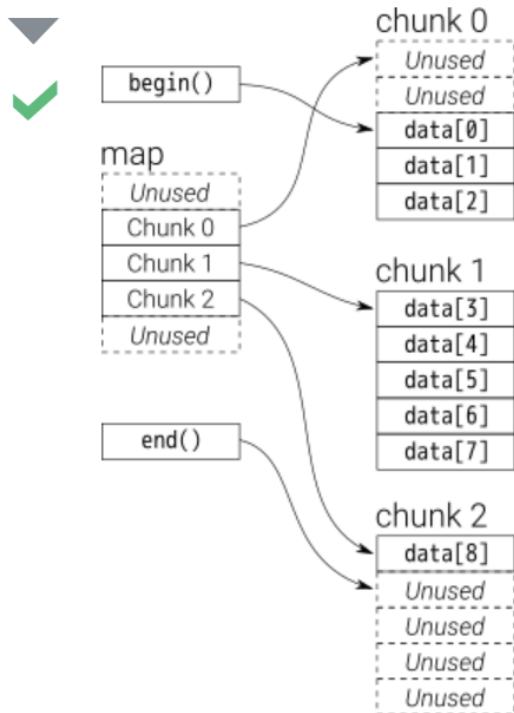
begin()

map

Unused

Chunk 0

Chunk 1

Chunk 2

Unused

end()

chunk 0

Unused

Unused

data[0]

data[1]

data[2]

chunk 1

data[3]

data[4]

data[5]

data[6]

data[7]

chunk 2

data[8]

Unused

Unused

Unused

Unused